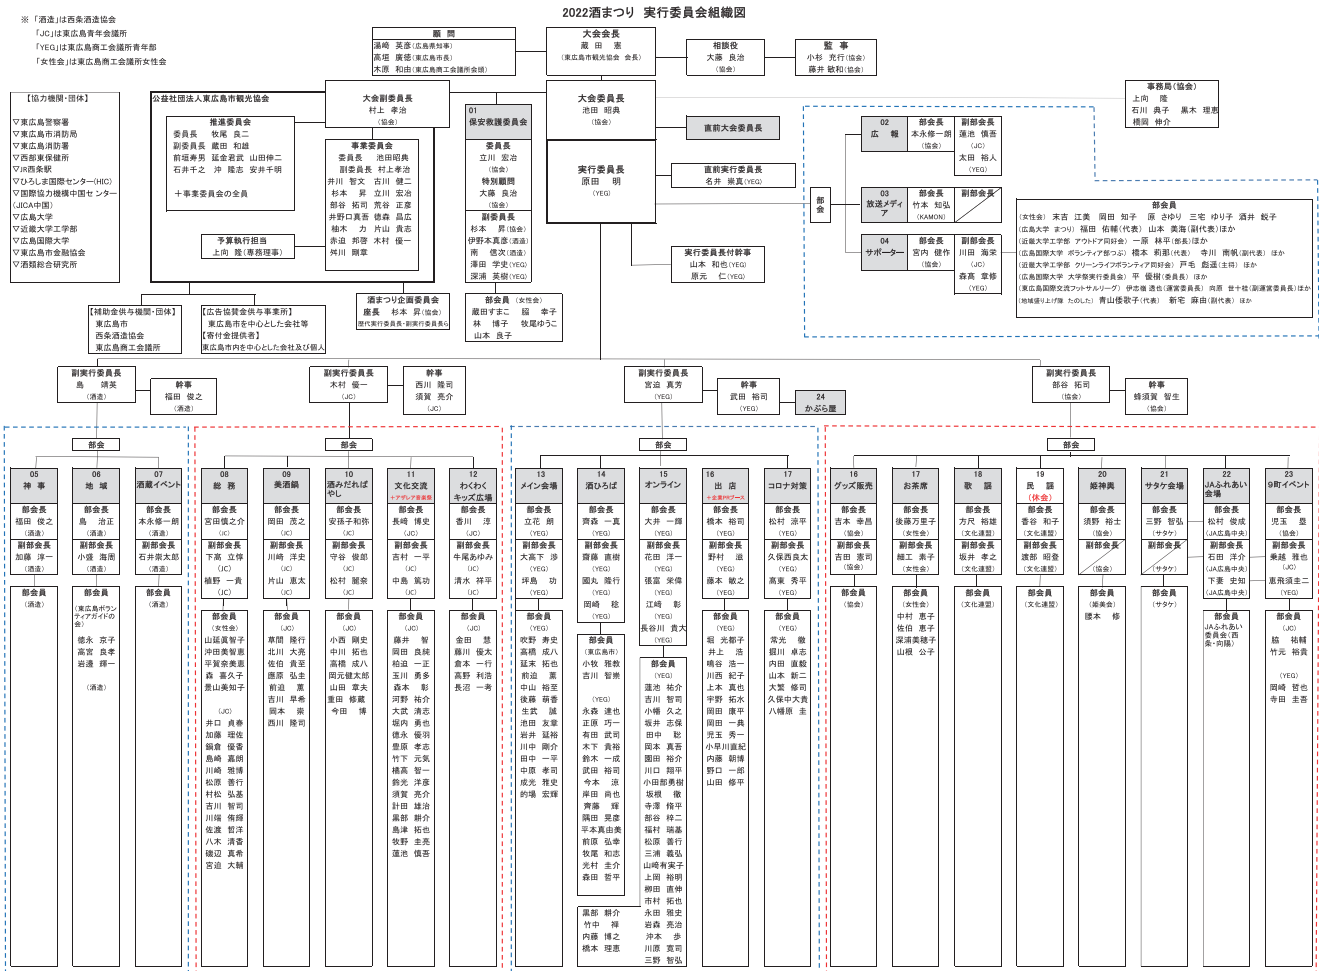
2022酒まつり　実行委員会組織図

※「酒造」は西条酒造協会
「JC」は東広島青年会議所
「YEG」は東広島商工会議所青年部
「女性会」は東広島商工会議所女性会

顧問
湯﨑　英彦（広島県知事）
高垣　廣徳（東広島市長）
木原　和由（東広島商工会議所会頭）

大会会長
蔵田　憲
（東広島市観光協会　会長）

相談役
大藤　良治
（協会）

監事
小杉　克行（協会）
藤井　敏和（協会）

事務局（協会）
上向　隆
石川　典子　黒木　理恵
橋岡　伸介

【協力機関・団体】
▽東広島警察署
▽東広島市消防局
▽東広島消防署
▽西部東保健所
▽JR西条駅
▽ひろしま国際センター(HIC)
▽国際協力機構中国センター（JICA中国）
▽広島大学
▽近畿大学工学部
▽広島国際大学
▽東広島市金融協会
▽酒類総合研究所

公益社団法人東広島市観光協会
推進委員会
委員長　牧尾　良二
副委員長　蔵田　和雄
前垣寿男　延金君武　山田伸二
石井千之　沖　隆志　安井千明
＋事業委員会の全員

大会副会長長
村上　孝治
（協会）

事業委員会
委員長　池田昭典
副委員長　村上孝治
井川　智文　吉川　健二
杉本　昇　立川　宏治
部谷　拓司　荒谷　正彦
井野口真吾　徳森　昌広
植木　力　片山　貴志
赤迫　邦彦　木村　優一
舛川　剛章

予算執行担当
上向　隆（専務理事）

01
保安救護委員会
委員長
立川　宏治
（協会）
特別顧問
大藤　良治
（協会）
副委員長
杉本　昇（協会）
伊野木真彦（酒造）
南　信次（酒造）
澤田　学史（YEG）
深満　英樹（YEG）

大会委員長
池田　昭典
（協会）

直前大会委員長

実行委員長
原田　明
（YEG）

直前実行委員長
名井　宗真（YEG）

実行委員長付幹事
山本　和也（YEG）
原元　仁（YEG）

部会

02
広報
部会長
木永修一朗
（協会）
副部会長
蓮池　慎吾
（JC）
太田　裕人
（YEG）

03
放送メディア
部会長
竹本　知弘
（KAMON）
副部会長

04
サポーター
部会長
宮内　健作
（協会）
副部会長
川田　海実
（JC）
森高　章修
（YEG）

部会員
（女性会）末吉　江美　岡田　知子　原　さゆり　三宅　ゆり子　酒井　紋子
（広島大学　まつり）福田　侑輝（代表）山本　美海（副代表）ほか
（近畿大学工学部　アウトドア同好会）一原　林平（部長）ほか
（広島国際大学　ボランティア部つぼ）橋本　莉那（代表）寺川　南帆（副代表）ほか
（近畿大学工学部　クリーンライフボランティア同好会）戸毛　彪透（主将）ほか
（広島国際大学　大学祭実行委員会）平　優樹（委員長）ほか
（東広島国際交流フットサルリーグ）伊志嶺　透也（運営委員長）向原　世十枝（副運営委員長）ほか
（地域盛り上げ隊　たのした）青山悠歌子（代表）新宅　麻由（副代表）ほか

【補助金供与機関・団体】
東広島市
西条酒造協会
東広島商工会議所

【広告協賛金供与事業所】
東広島市を中心とした会社等
【寄付金提供者】
東広島市内を中心とした会社及び個人

酒まつり企画委員会
座長　杉本　昇（協会）
歴代実行委員長・副実行委員長ら

部会員（女性会）
蔵田すまこ　脇　幸子
林　博子　牧尾ゆうこ
山本　良子

副実行委員長
島　靖英
（酒造）

幹事
福田　俊之
（酒造）

副実行委員長
木村　優一
（JC）

幹事
西川　隆司
須賀　亮介
（JC）

副実行委員長
宮迫　真秀
（YEG）

幹事
武田　裕司
（YEG）

24
かぶら屋

副実行委員長
部谷　拓司
（協会）

幹事
蜂須賀　智生
（協会）

部会

05
神事
部会長
福田　俊之
（酒造）
副部会長
加藤　淳一
（酒造）
部会員
（酒造）

06
地域
部会長
島　治正
（酒造）
副部会長
小畑　海雨
（酒造）
部会員
（東広島ボランティアガイドの会）
徳永　京子
高宮　良孝
岩邊　輝一
（酒造）

07
酒蔵イベント
部会長
木永修一朗
（酒造）
副部会長
石井崇太郎
（酒造）
部会員
（酒造）

部会

08
総務
部会長
宮田慎之介
（JC）
副部会長
下高　立修
（JC）
植野　一貴
（JC）
部会員
（女性会）
山延眞智子
沖田美智恵
平賀奈美恵
森　喜久子
景山美知子
（JC）
井口　貴泰
加藤　理佐
鍋倉　優香
島崎　嘉朗
川崎　雅博
松原　善行
村松　弘基
吉川　智司
川端　侑輝
佐渡　哲洋
八木　清香
磯辺　真希
宮迫　大輔

09
美酒鍋
部会長
岡田　茂之
（JC）
副部会長
川崎　洋史
（JC）
片山　憲太
（JC）
部会員
（JC）
草間　隆行
北川　大亮
佐伯　貴至
壽原　弘圭
前迫　薫
吉川　早希
岡本　崇
西川　隆司

10
酒みだれば
やし
部会長
安孫子和弥
（JC）
副部会長
守谷　俊郎
（JC）
松村　誠悦
（JC）
部会員
（JC）
小西　剛史
中川　拓也
高橋　成八
岡元健太郎
山田　章夫
重田　修蔵
今田　博

11
文化交流
＋アザレア音楽祭
部会長
長﨑　博史
（JC）
副部会長
吉村　一平
（JC）
中島　篤功
（JC）
部会員
（JC）
藤井　智
岡田　良規
柏谷　一正
玉川　秀人
森本　彰
河野　裕介
大武　清志
堀内　勇也
徳永　拓哉
豊原　孝志
竹下　元気
橋高　智一
鈴元　洋康
須賀　亮介
針田　雄治
栗栖　耕介
鳥津　拓也
牧野　真之
蓮池　慎吾

12
わくわく
キッズ広場
部会長
香川　淳
（JC）
副部会長
牛尾あゆみ
（JC）
清水　祥平
（JC）
部会員
（JC）
金田　慧
藤川　優太
倉本　一行
高野　利浩
長沼　一考

部会

13
メイン会場
部会長
立花　朗
（YEG）
副部会長
大嵩下　渉
（YEG）
坪島　功
（YEG）
部会員
（YEG）
吹野　寿史
高橋　成八
延末　拓也
前迫　薫
山中　裕至
後藤　篤香
生武　誠
池田　友章
岩井　誠司
川中　剛介
田中　一平
中原　孝司
成光　雅史
約場　宏輝

14
酒ひろば
部会長
齊森　一真
（YEG）
副部会長
石橋　直樹
（YEG）
國丸　隆行
（YEG）
岡崎　稔
（YEG）
部会員
（東広島市）
小牧　雅教
吉川　智憲
（YEG）
永森　達也
正源　巧一
有田　武司
木下　貴裕
鈴木　一成
武田　裕司
今本　涼
岸田　尚也
齊藤　輝
隅田　晃彦
平本真由美
前原　弘幸
牧尾　和志
光村　圭介
森田　哲平
栗部　耕介
竹中　禅
内藤　博之
橋本　理恵

15
オンライン
部会長
大井　一輝
（YEG）
副部会長
花田　洋一
（YEG）
張宮　栄偉
（YEG）
江崎　彰
（YEG）
長谷川　貴大
（YEG）
部会員
（YEG）
蓮池　祐介
吉川　智司
小畑　久之
坂井　志保
田中　聡
岡本　真吾
園田　裕介
川口　翔平
小田原勇樹
坂根　優
寺澤　侑平
部谷　梓二
福村　瑞基
松原　善行
三浦　義弘
山崎有美子
上岡　裕明
柳田　直伸
市村　拓也
永田　雅史
岩森　亮治
沖本　歩
川原　寛司
三野　智弘

16
出店
＋企業PRブース
部会長
橋本　裕司
（YEG）
副部会長
野村　治
（YEG）
藤本　敏之
（YEG）
部会員
（YEG）
堀　光都子
井上　浩
鳴谷　浩一
川西　紀子
上本　真也
児玉　秀一
宇野　拓水
岡田　康平
岡田　一典
小早川直紀
内藤　朋博
野口　一郎
山田　修平

17
コロナ対策
部会長
松村　涼平
（YEG）
副部会長
久保西良太
（YEG）
高東　秀平
（YEG）
部会員
（YEG）
常光　徹
脇川　卓志
内田　直毅
山本　新二
大賀　修司
久保中大貴
八幡原　圭

部会

16
グッズ販売
部会長
吉本　幸昌
（協会）
副部会長
吉田　憲司
（協会）
部会員
（協会）

17
お茶席
部会長
後藤万里子
（女性会）
副部会長
細工　素子
（女性会）
部会員
（女性会）
中村　恵子
佐伯　恵子
深溝美穂子
山根　公子

18
歌謡
部会長
方尺　裕雄
（文化連盟）
副部会長
坂井　孝之
（文化連盟）
部会員
（文化連盟）

19
民謡
（休会）
部会長
香谷　和子
（文化連盟）
副部会長
渡部　昭登
（文化連盟）
部会員
（文化連盟）

20
姫神輿
部会長
須野　裕士
（協会）
副部会長
（協会）
部会員
（姫楽会）
藤本　修

21
サタケ会場
部会長
三野　智弘
（サタケ）
副部会長
（サタケ）
部会員
（サタケ）

22
JAふれあい
会場
部会長
松村　俊成
（JA広島中央）
副部会長
石田　洋介
（JA広島中央）
下妻　忠知
（JA広島中央）
部会員
JAふれあい
委員会(西
条・向陽)

23
9町イベント
部会長
児玉　堡
（協会）
副部会長
乗越　雅也
（JC）
恵飛須圭二
（YEG）
部会員
（JC）
脇　祐輔
竹元　裕貴
（YEG）
岡崎　哲也
寺田　圭吾